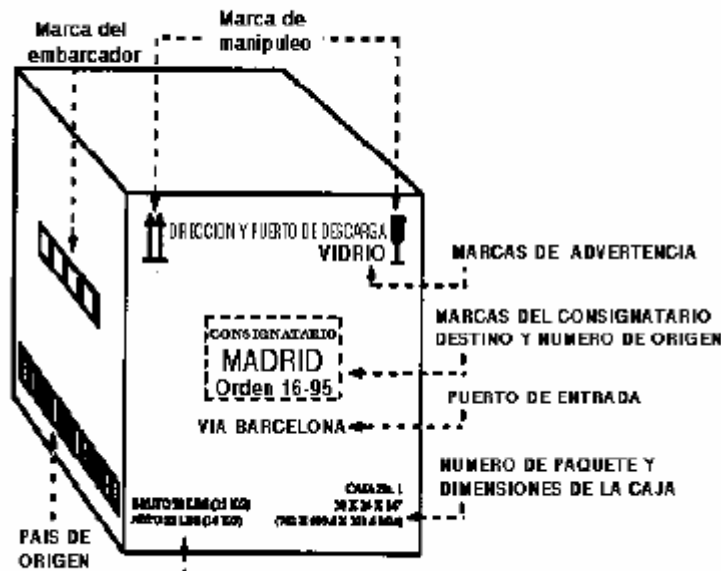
Marca del embarcador

Marca de manipuleo

DIRECCION Y PUERTO DE DESCARGA

VIDRIO

MARCAS DE ADVERTENCIA

CONSIGNATARIO
MADRID
Orden 16-95

MARCAS DEL CONSIGNATARIO DESTINO Y NUMERO DE ORIGEN

PUERTO DE ENTRADA

VIA BARCELONA

NUMERO DE PAQUETE Y DIMENSIONES DE LA CAJA

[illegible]

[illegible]

PAIS DE ORIGEN